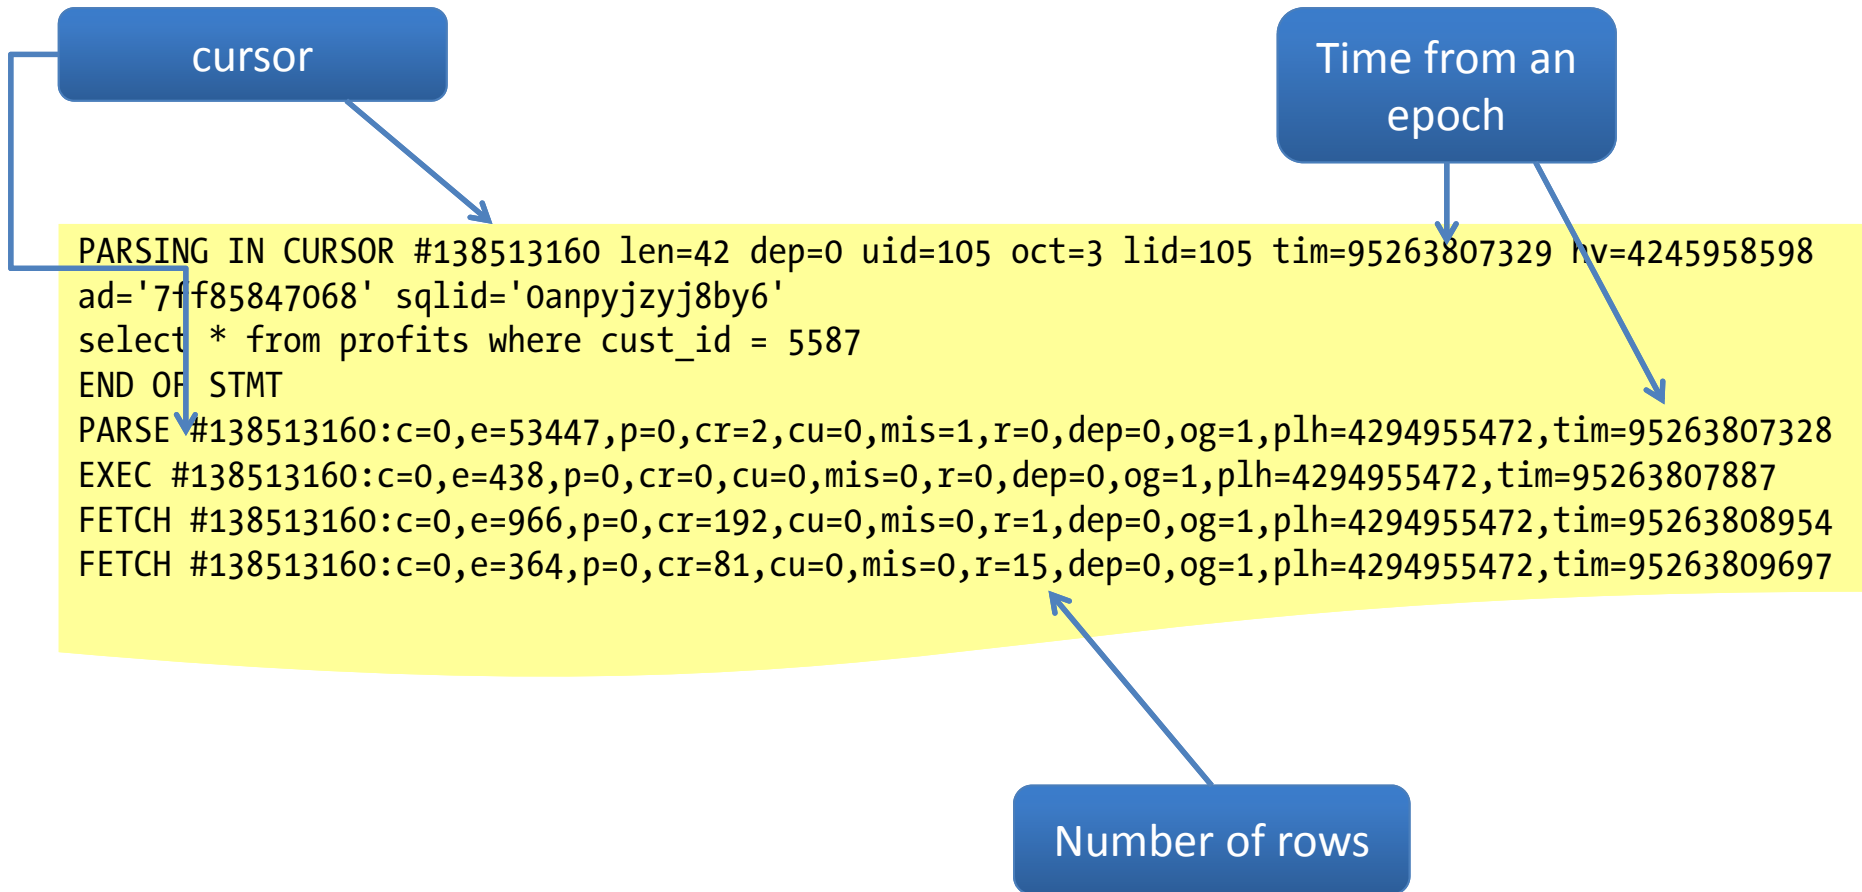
cursor

Time from an epoch

PARSING IN CURSOR #138513160 len=42 dep=0 uid=105 oct=3 lid=105 tim=95263807329 hv=4245958598
ad='7ff85847068' sqlid='0anpyjzyj8by6'
select * from profits where cust_id = 5587
END OF STMT
PARSE #138513160:c=0,e=53447,p=0,cr=2,cu=0,mis=1,r=0,dep=0,og=1,plh=4294955472,tim=95263807328
EXEC #138513160:c=0,e=438,p=0,cr=0,cu=0,mis=0,r=0,dep=0,og=1,plh=4294955472,tim=95263807887
FETCH #138513160:c=0,e=966,p=0,cr=192,cu=0,mis=0,r=1,dep=0,og=1,plh=4294955472,tim=95263808954
FETCH #138513160:c=0,e=364,p=0,cr=81,cu=0,mis=0,r=15,dep=0,og=1,plh=4294955472,tim=95263809697

Number of rows